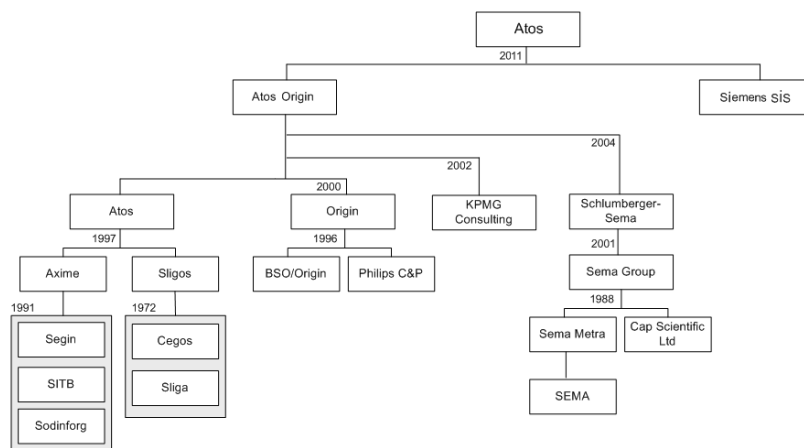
Atos
2011
Atos Origin
Siemens SIS
2002
2004
2000
Atos
Origin
KPMG Consulting
Schlumberger-Sema
1997
1996
2001
Axime
Sligos
BSO/Origin
Philips C&P
Sema Group
1991
1972
1988
Segin
Cegos
Sema Metra
Cap Scientific Ltd
SITB
Sliga
SEMA
Sodinforg